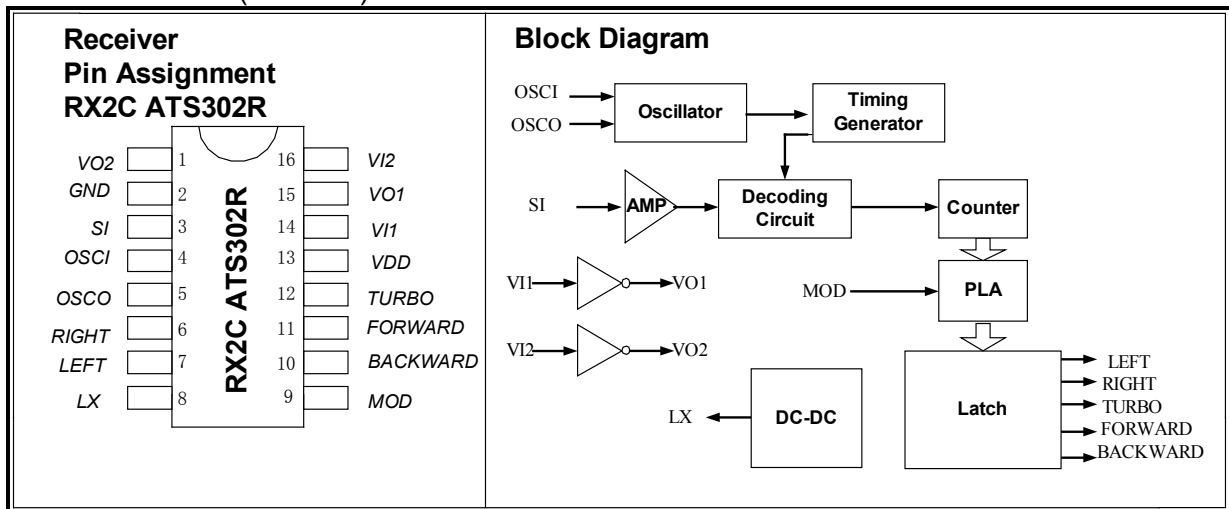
Receiver
Pin Assignment
RX2C ATS302R

RX2C ATS302R

| | | | |
|---|---|---|---|
| VO2 | 1 | 16 | VI2 |
| GND | 2 | 15 | VO1 |
| SI | 3 | 14 | VI1 |
| OSCI | 4 | 13 | VDD |
| OSCO | 5 | 12 | TURBO |
| RIGHT | 6 | 11 | FORWARD |
| LEFT | 7 | 10 | BACKWARD |
| LX | 8 | 9 | MOD |

Block Diagram

OSCI
OSCO
Oscillator
Timing Generator
SI
AMP
Decoding Circuit
Counter
VI1
VO1
MOD
PLA
VI2
VO2
LX
DC-DC
Latch
LEFT
RIGHT
TURBO
FORWARD
BACKWARD